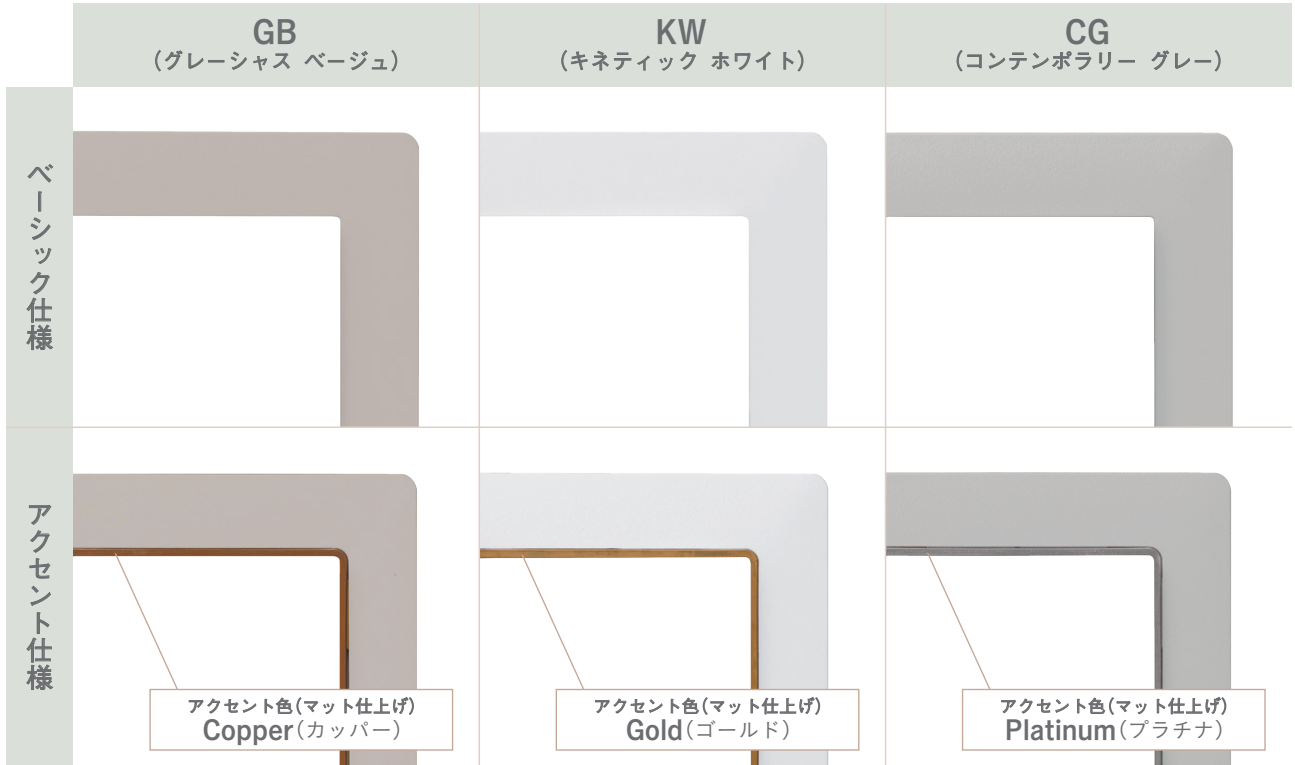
|  | GB (グレーシャス ベージュ) | KW (キネティック ホワイト) | CG (コンテンポラリー グレー) |
|---|---|---|---|
| ベーシック仕様 |  |  |  |
| アクセント仕様 | アクセント色(マット仕上げ) Copper(カッパー) | アクセント色(マット仕上げ) Gold(ゴールド) | アクセント色(マット仕上げ) Platinum(プラチナ) |